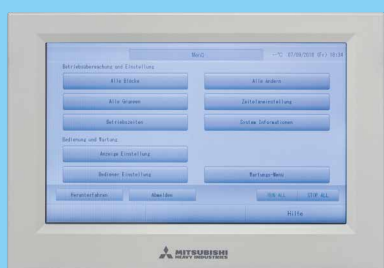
Menü

Betriebsüberwachung und Einstellung

Alle Blöcke

Alle ändern

Alle Gruppen

Zeitplaneinstellung

Betriebszeiten

System Informationen

Bedienung und Wartung

Anzeige Einstellung

Bediener Einstellung

Wartungs-Menü

Voreinstellungen

Abmelden

EIN ALL

STOP ALL

Hilfe

MITSUBISHI HEAVY INDUSTRIES